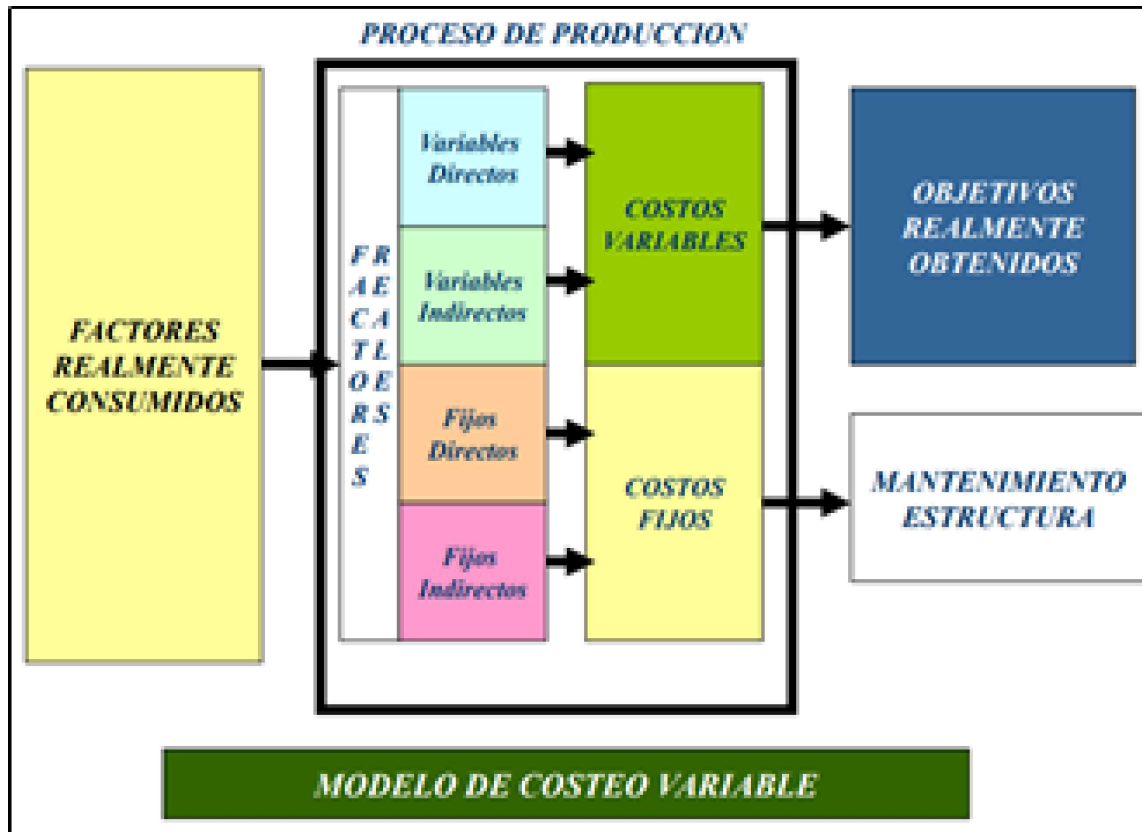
PROCESO DE PRODUCCION

FACTORES REALMENTE CONSUMIDOS

FACTORES REALES

Variables Directos

Variables Indirectos

Fijos Directos

Fijos Indirectos

COSTOS VARIABLES

COSTOS FIJOS

OBJETIVOS REALMENTE OBTENIDOS

MANTENIMIENTO ESTRUCTURA

MODELO DE COSTEO VARIABLE